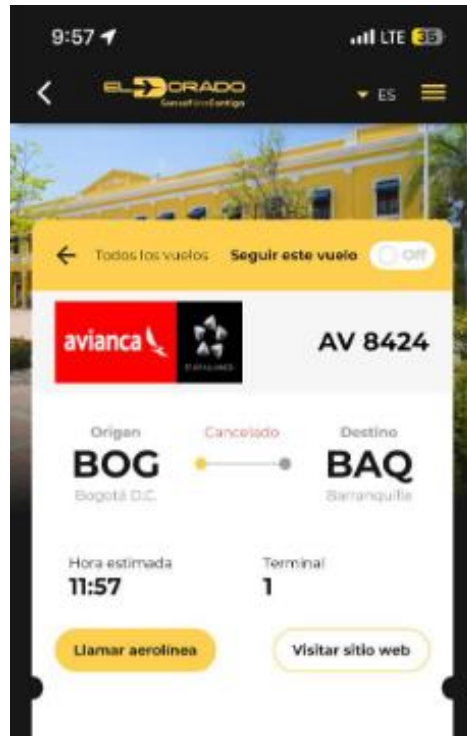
9:57

LTE 35

EL DORADO

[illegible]

ES

Todos los vuelos Seguir este vuelo Off

avianca

AV 8424

Origen
BOG
Bogotá D.C.

Cancelado

Destino
BAQ
Barranquilla

Hora estimada
11:57

Terminal
1

Llamar aerolinea

Visitar sitio web